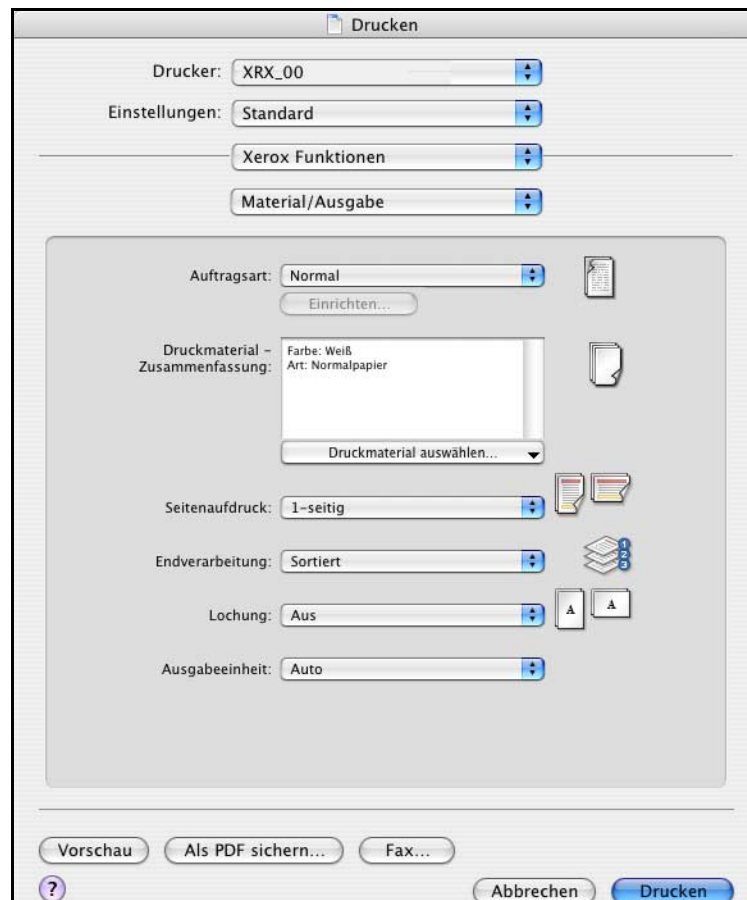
Drucken

Drucker: XRX_00

Einstellungen: Standard

Xerox Funktionen

Material/Ausgabe

Auftragsart: Normal

Einrichten...

Druckmaterial – Zusammenfassung: Farbe: Weiß
Art: Normalpapier

Druckmaterial auswählen...

Seitenaufdruck: 1-seitig

Endverarbeitung: Sortiert

1 2 3

Lochung: Aus

A A

Ausgabeeinheit: Auto

Vorschau   Als PDF sichern...   Fax...

?   Abbrechen   Drucken